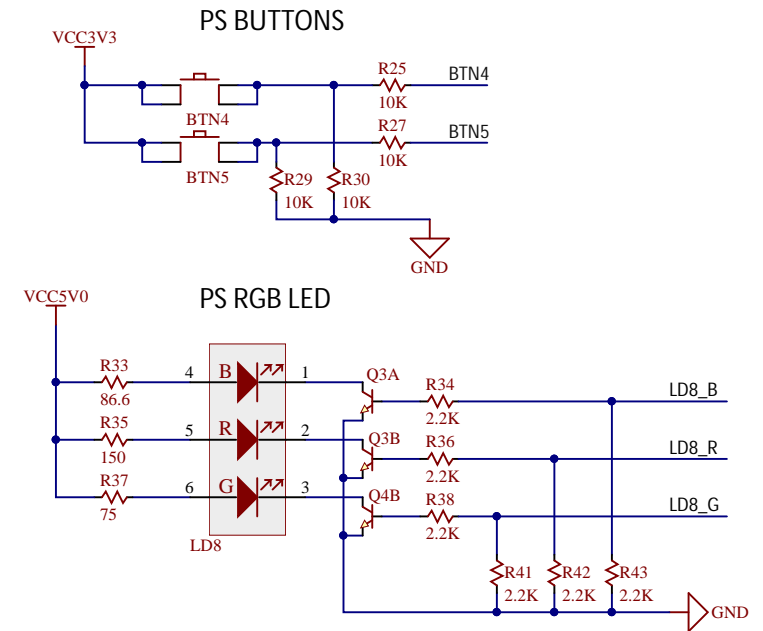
PS BUTTONS

VCC3V3

BTN4

BTN5

R25
10K
BTN4

R27
10K
BTN5

R29
10K

R30
10K

GND

PS RGB LED

VCC5V0

R33
86.6

R35
150

R37
75

4
5
6

B
R
G

1
2
3

LD8

Q3A
Q3B
Q4B

R34
2.2K

R36
2.2K

R38
2.2K

LD8_B
LD8_R
LD8_G

R41
2.2K

R42
2.2K

R43
2.2K

GND